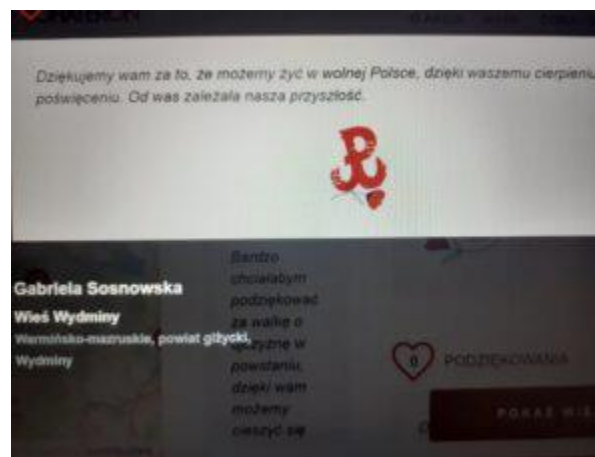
Dziękujemy wam za to, że możemy żyć w wolnej Polsce, dzięki waszemu cierpieniu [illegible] poświęceniu. Od was zależała nasza przyszłość.

Gabriela Sosnowska

Wieś Wydminy

Warmińsko-mazurskie, powiat giżycki, Wydminy

Bardzo chciałabym podziękować za walkę o Ojczyznę w powstaniu, dzięki wam możemy cieszyć się

0 PODZIĘKOWANIA

POKAŻ WI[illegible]